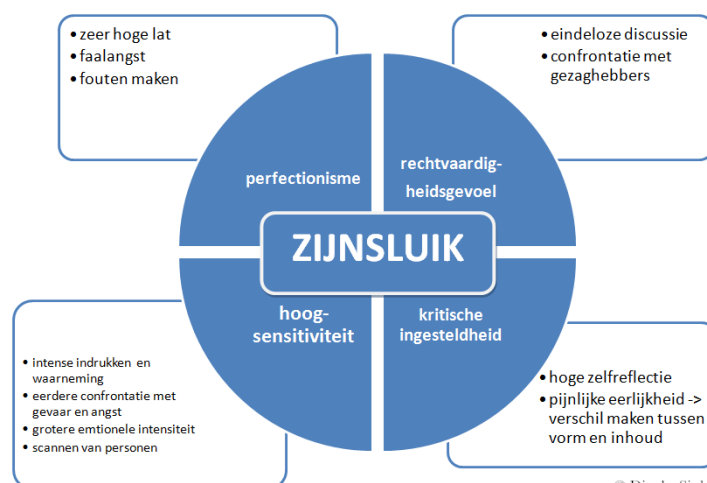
• zeer hoge lat
• faalangst
• fouten maken

• eindeloze discussie
• confrontatie met gezaghebbers

perfectionisme

rechtvaardigheidsgevoel

ZIJNSLUIK

hoog-sensitiviteit

kritische ingesteldheid

• intense indrukken en waarneming
• eerdere confrontatie met gevaar en angst
• grotere emtionele intensiteit
• scannen van personen

• hoge zelfreflectie
• pijnlijke eerlijkheid -> verschil maken tussen vorm en inhoud

© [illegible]